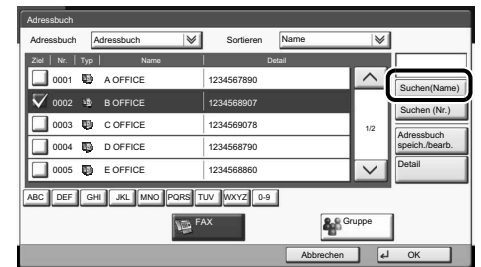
Adressbuch

Adressbuch | Adressbuch | Sortieren | Name

| Ziel | Nr. | Typ | Name | Detail |
|---|---|---|---|---|
| | 0001 | | A OFFICE | 1234567890 |
| ✓ | 0002 | | B OFFICE | 1234568907 |
| | 0003 | | C OFFICE | 1234569078 |
| | 0004 | | D OFFICE | 1234568790 |
| | 0005 | | E OFFICE | 1234568860 |

1/2

Suchen(Name)
Suchen (Nr.)
Adressbuch speich./bearb.
Detail

ABC DEF GHI JKL MNO PQRS TUV WXYZ 0-9

FAX
Gruppe

Abbrechen
OK